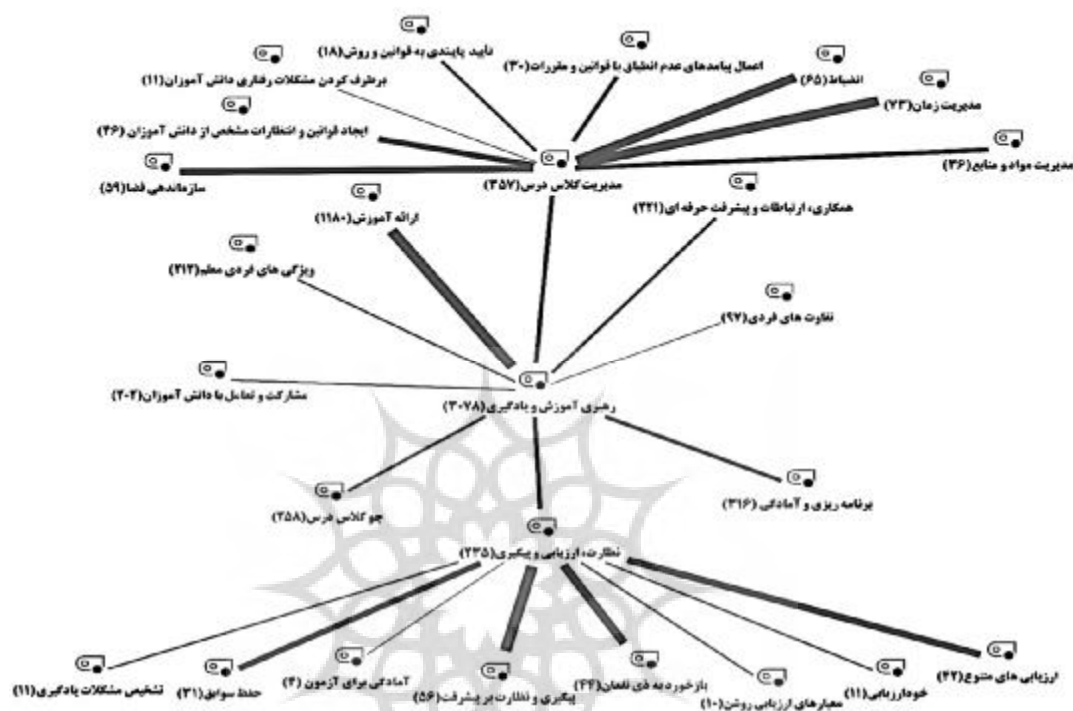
تأیید پایبندی به قوانین و روش(۱۸)
اعمال پیامدهای عدم انطباق با قوانین و مقررات(۳۰)
انضباط(۶۵)
مدیریت زمان(۷۳)
برطرف کردن مشکلات رفتاری دانش آموزان(۱۱)
ایجاد قوانین و انتظارات مشخص از دانش آموزان (۴۶)
مدیریت مواد و منابع(۳۶)
سازماندهی فضا(۵۹)
مدیریت کلاس درس(۴۵۷)
همکاری، ارتباطات و پیشرفت حرفه ای(۲۲۱)
ارائه آموزش(۱۱۸۰)
ویژگی های فردی معلم(۲۱۳)
تفاوت های فردی(۹۷)
مشارکت و تعامل با دانش آموزان(۲۰۲)
رهبری آموزش و یادگیری(۳۰۷۸)
جو کلاس درس(۳۵۸)
برنامه ریزی و آمادگی (۳۱۶)
نظارت، ارزیابی و پیگیری(۲۳۵)
تشخیص مشکلات یادگیری(۱۱)
حفظ سوابق(۳۱)
آمادگی برای آزمون (۴)
پیگیری و نظارت بر پیشرفت(۵۶)
بازخورد به فی لفمان(۴۴)
معیارهای ارزیابی روشن(۱۰)
خودارزیابی(۱۱)
ارزیابی های متنوع(۴۲)